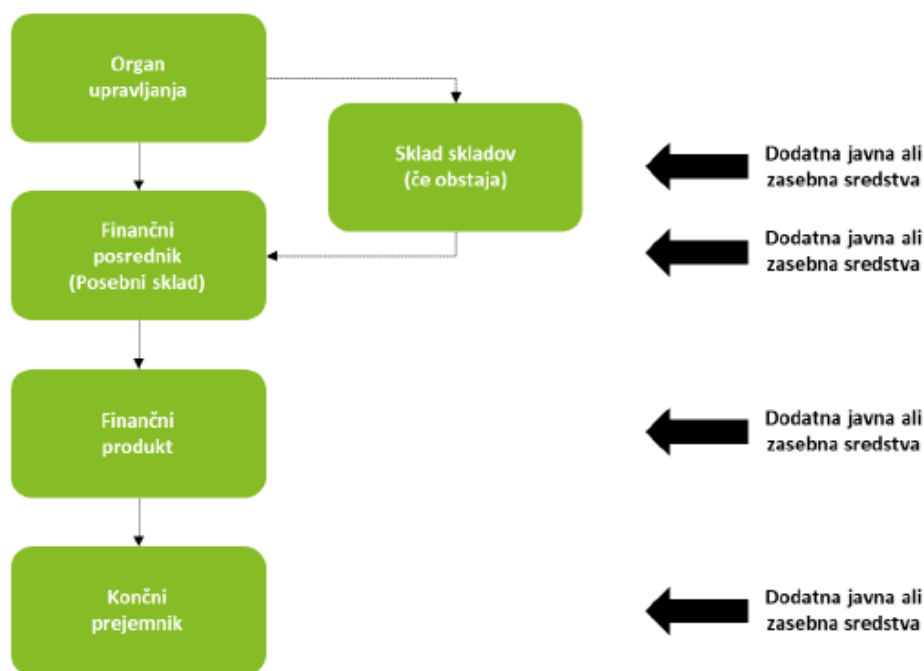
Organ upravljanja

Sklad skladov (če obstaja)

Dodatna javna ali zasebna sredstva

Finančni posrednik (Posebni sklad)

Dodatna javna ali zasebna sredstva

Finančni produkt

Dodatna javna ali zasebna sredstva

Končni prejemnik

Dodatna javna ali zasebna sredstva